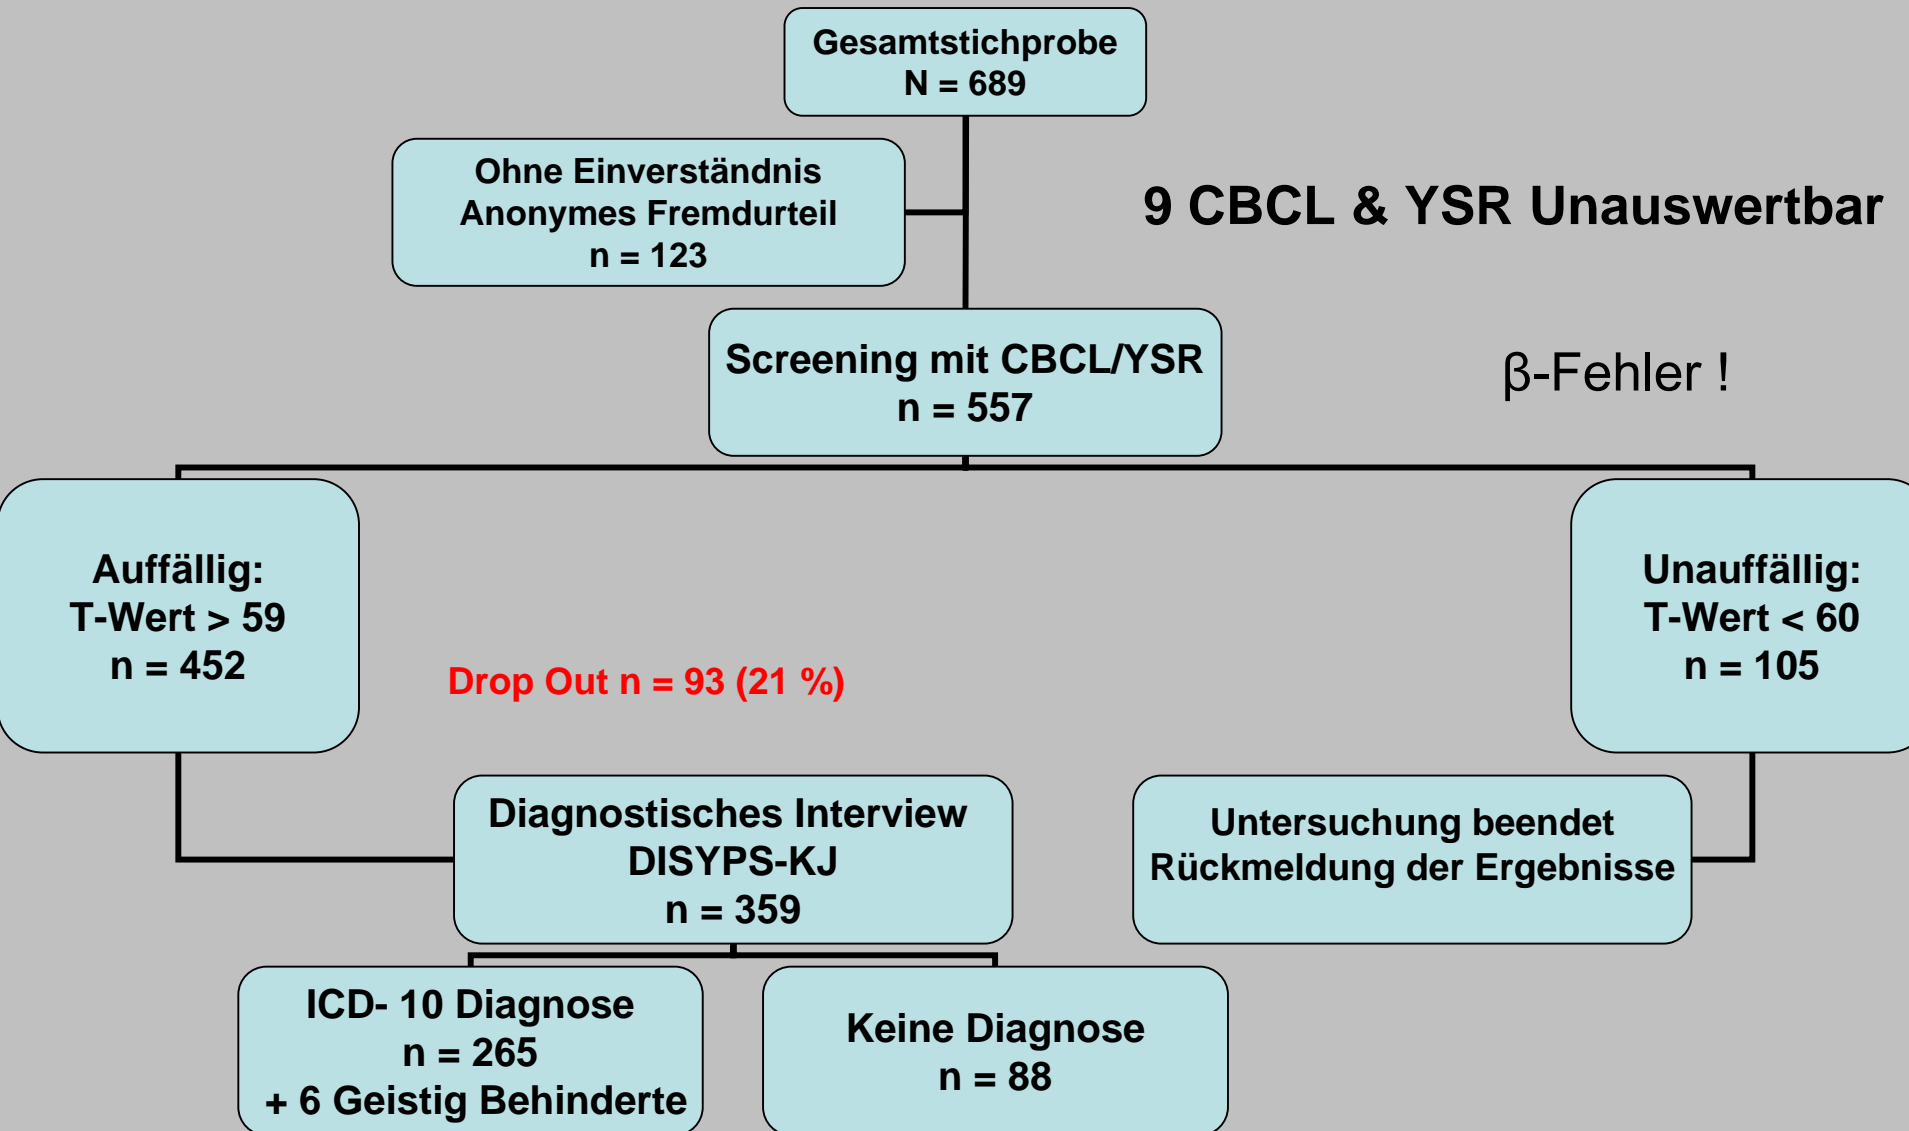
Gesamtstichprobe
N = 689

Ohne Einverständnis
Anonymes Fremdurteil
n = 123

9 CBCL & YSR Unauswertbar

Screening mit CBCL/YSR
n = 557

β-Fehler !

Auffällig:
T-Wert > 59
n = 452

Drop Out n = 93 (21 %)

Unauffällig:
T-Wert < 60
n = 105

Diagnostisches Interview
DISYPS-KJ
n = 359

Untersuchung beendet
Rückmeldung der Ergebnisse

ICD- 10 Diagnose
n = 265
+ 6 Geistig Behinderte

Keine Diagnose
n = 88